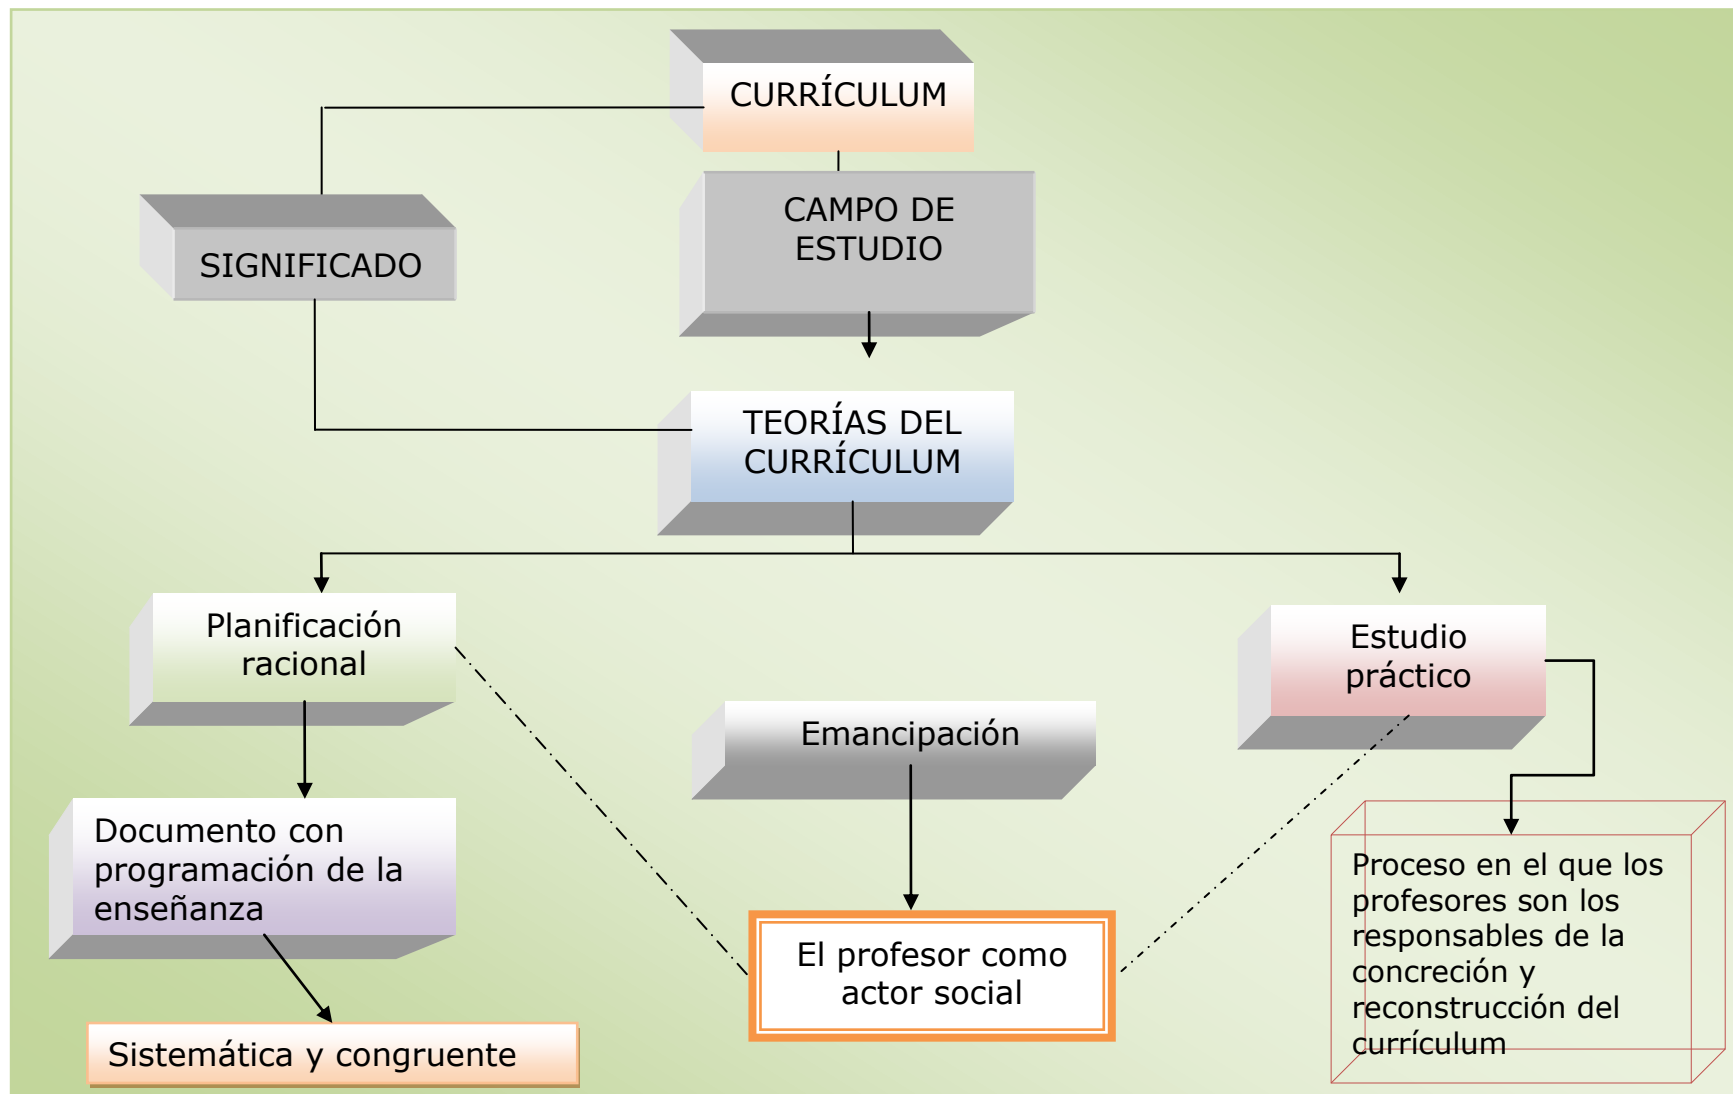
CURRÍCULUM

SIGNIFICADO

CAMPO DE ESTUDIO

TEORÍAS DEL CURRÍCULUM

Planificación racional

Estudio práctico

Emancipación

Documento con programación de la enseñanza

El profesor como actor social

Proceso en el que los profesores son los responsables de la concreción y reconstrucción del currículum

Sistemática y congruente